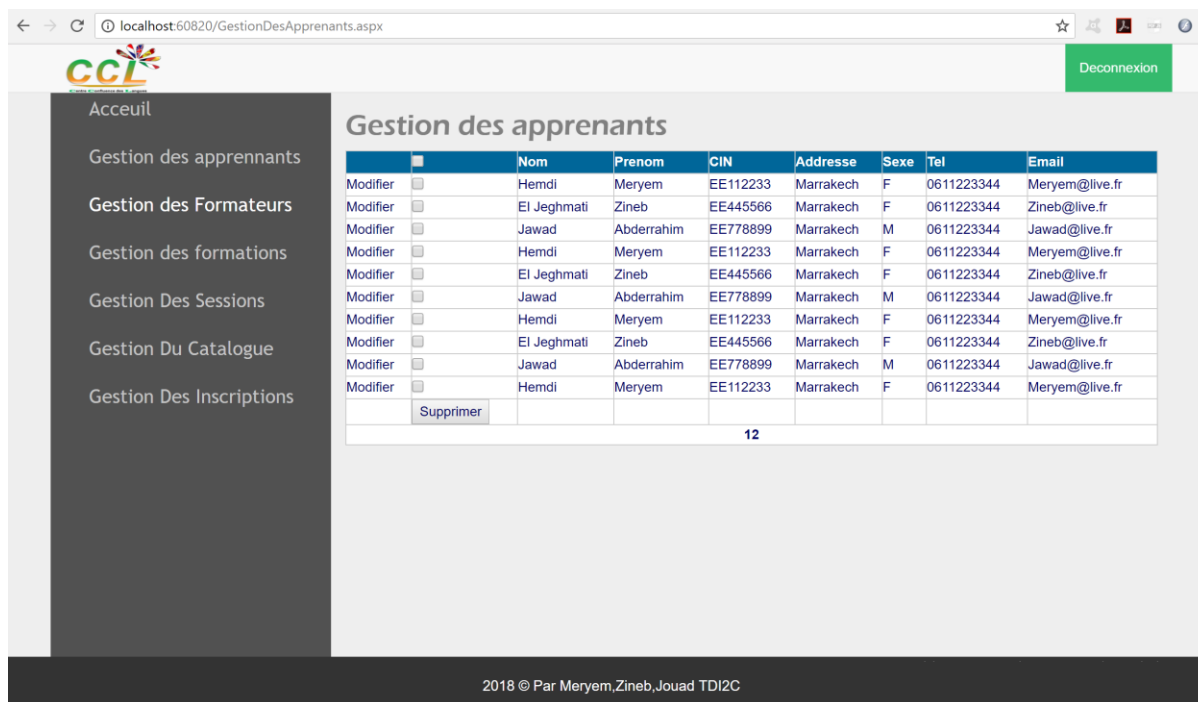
localhost:60820/GestionDesApprenants.aspx

CCL

Deconnexion

Acceuil

Gestion des apprennants

Gestion des Formateurs

Gestion des formations

Gestion Des Sessions

Gestion Du Catalogue

Gestion Des Inscriptions

Gestion des apprenants

| | | Nom | Prenom | CIN | Addresse | Sexe | Tel | Email |
|---|---|---|---|---|---|---|---|---|
| Modifier | | Hemdi | Meryem | EE112233 | Marrakech | F | 0611223344 | Meryem@live.fr |
| Modifier | | El Jeghmati | Zineb | EE445566 | Marrakech | F | 0611223344 | Zineb@live.fr |
| Modifier | | Jawad | Abderrahim | EE778899 | Marrakech | M | 0611223344 | Jawad@live.fr |
| Modifier | | Hemdi | Meryem | EE112233 | Marrakech | F | 0611223344 | Meryem@live.fr |
| Modifier | | El Jeghmati | Zineb | EE445566 | Marrakech | F | 0611223344 | Zineb@live.fr |
| Modifier | | Jawad | Abderrahim | EE778899 | Marrakech | M | 0611223344 | Jawad@live.fr |
| Modifier | | Hemdi | Meryem | EE112233 | Marrakech | F | 0611223344 | Meryem@live.fr |
| Modifier | | El Jeghmati | Zineb | EE445566 | Marrakech | F | 0611223344 | Zineb@live.fr |
| Modifier | | Jawad | Abderrahim | EE778899 | Marrakech | M | 0611223344 | Jawad@live.fr |
| Modifier | | Hemdi | Meryem | EE112233 | Marrakech | F | 0611223344 | Meryem@live.fr |
| | Supprimer | | | | | | | |

12

2018 © Par Meryem,Zineb,Jouad TDI2C